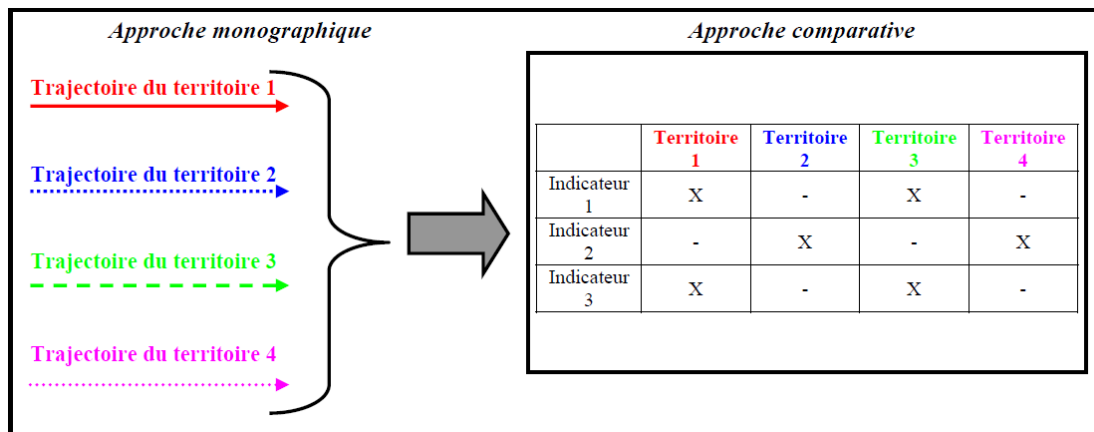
Approche monographique

Trajectoire du territoire 1

Trajectoire du territoire 2

Trajectoire du territoire 3

Trajectoire du territoire 4

Approche comparative

| | Territoire 1 | Territoire 2 | Territoire 3 | Territoire 4 |
|---|---|---|---|---|
| Indicateur 1 | X | - | X | - |
| Indicateur 2 | - | X | - | X |
| Indicateur 3 | X | - | X | - |